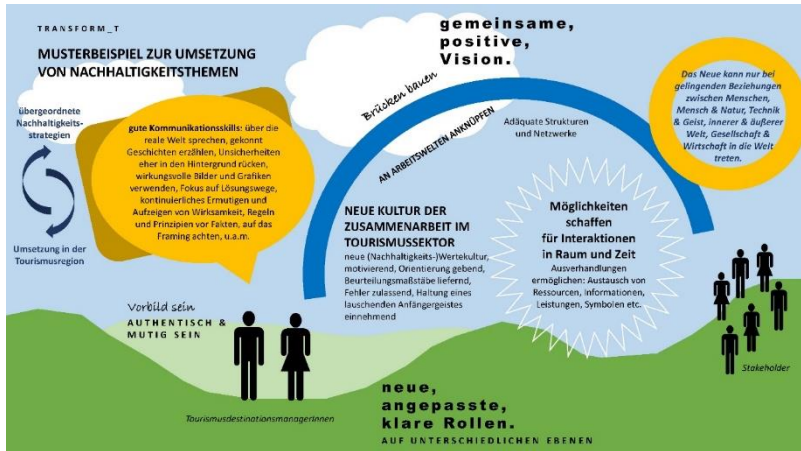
TRANSFORM_T

MUSTERBEISPIEL ZUR UMSETZUNG VON NACHHALTIGKEITSTHEMEN

gemeinsame, positive, Vision.

übergeordnete Nachhaltigkeitsstrategien

Umsetzung in der Tourismusregion

gute Kommunikationsskills: über die reale Welt sprechen, gekonnt Geschichten erzählen, Unsicherheiten eher in den Hintergrund rücken, wirkungsvolle Bilder und Grafiken verwenden, Fokus auf Lösungswege, kontinuierliches Ermutigen und Aufzeigen von Wirksamkeit, Regeln und Prinzipien vor Fakten, auf das Framing achten, u.a.m.

Brücken bauen

AN ARBEITSWELTEN ANKNÜPFEN

Adäquate Strukturen und Netzwerke

Das Neue kann nur bei gelingenden Beziehungen zwischen Menschen, Mensch & Natur, Technik & Geist, innerer & äußerer Welt, Gesellschaft & Wirtschaft in die Welt treten.

NEUE KULTUR DER ZUSAMMENARBEIT IM TOURISMUSSEKTOR
neue (Nachhaltigkeits-)Wertekultur, motivierend, Orientierung gebend, Beurteilungsmaßstäbe liefernd, Fehler zulassend, Haltung eines lauschenden Anfängergeistes einnehmend

Möglichkeiten schaffen für Interaktionen in Raum und Zeit
Ausverhandlungen ermöglichen: Austausch von Ressourcen, Informationen, Leistungen, Symbolen etc.

Vorbild sein
AUTHENTISCH & MUTIG SEIN

Tourismusdestinationsmanagerinnen

neue, angepasste, klare Rollen.
AUF UNTERSCHIEDLICHEN EBENEN

Stakeholder